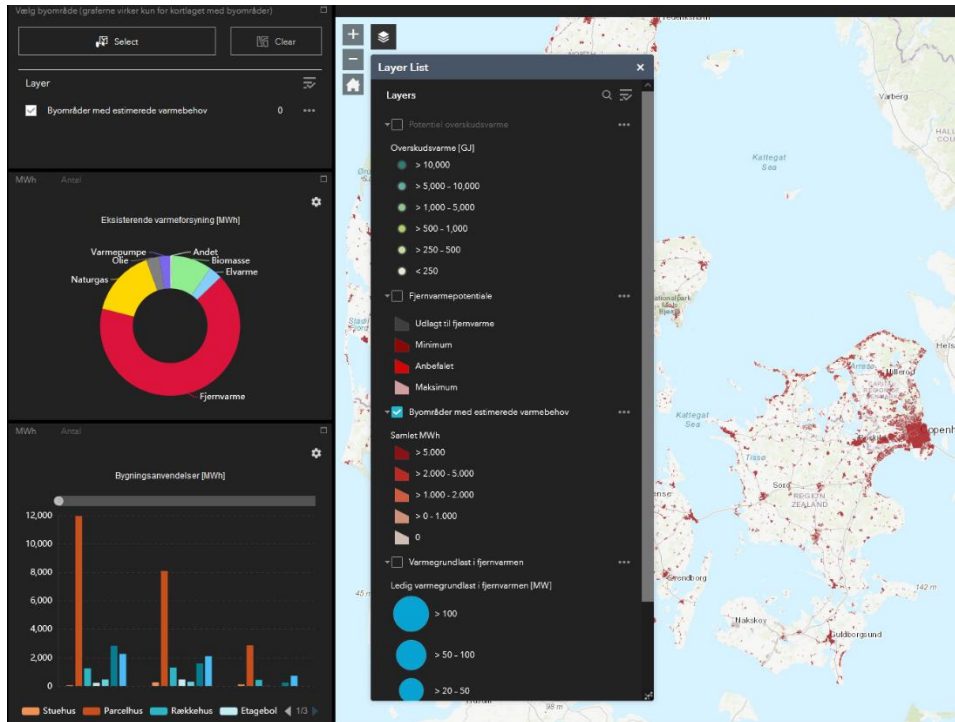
Vælg byområde (graferne virker kun for kortlaget med byområder)

Select

Clear

Layer

Byområder med estimerede varmebehov 0 •••

MWh Antal

Eksisterende varmeforsyning [MWh]

Varmepumpe
Olie
Andet
Biomasse
Elvarme
Naturgas
Fjernvarme

MWh Antal

Bygningsanvendelser [MWh]

12,000
10,000
8,000
6,000
4,000
2,000
0

Stuehus Parcelhus Rækkehus Etagebol 1/3

Layer List

Layers

Potentiel overskudsvarme •••

Overskudsvarme [GJ]

> 10,000
> 5,000 - 10,000
> 1,000 - 5,000
> 500 - 1,000
> 250 - 500
< 250

Fjernvarmepotentiale •••

Udlagt til fjernvarme
Minimum
Anbefalet
Maksimum

Byområder med estimerede varmebehov •••

Samlet MWh

> 5.000
> 2.000 - 5.000
> 1.000 - 2.000
> 0 - 1.000
0

Varmegrundlast i fjernvarmen •••

Ledig varmegrundlast i fjernvarmen [MW]

> 100
> 50 - 100
> 20 - 50

Frederikshavn
Varberg
HALL
COU
Kattegat
Sea
Kattegat
Sea
Helsi
Københ
Sorø
REGION
ZEALAND
Svendborg
Nakskov
Guldborgsund
142 m
45
98 m